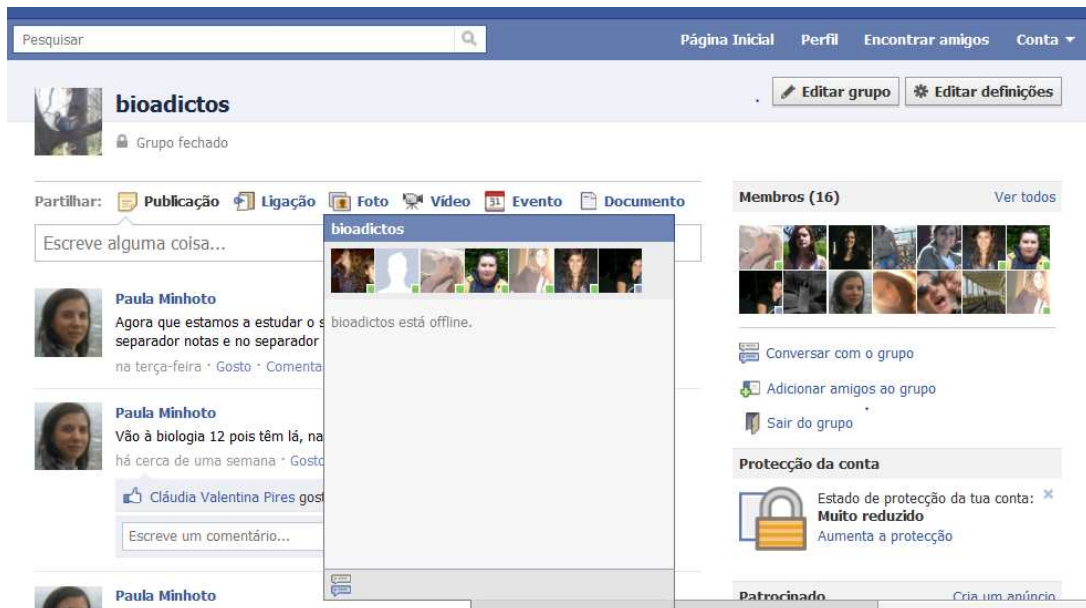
Pesquisar

Página Inicial Perfil Encontrar amigos Conta

bioadictos

Grupo fechado

Editar grupo Editar definições

Partilhar: Publicação Ligação Foto Vídeo Evento Documento

Escreve alguma coisa...

Paula Minhoto
Agora que estamos a estudar o s
separador notas e no separador
na terça-feira · Gosto · Comenta

Paula Minhoto
Vão à biologia 12 pois têm lá, na
há cerca de uma semana · Gosto

Cláudia Valentina Pires gost

Escreve um comentário...

Paula Minhoto

bioadictos

bioadictos está offline.

Membros (16) Ver todos

Conversar com o grupo

Adicionar amigos ao grupo

Sair do grupo

Protecção da conta

Estado de protecção da tua conta:
Muito reduzido
Aumenta a protecção

Patrocinado Cria um anúncio